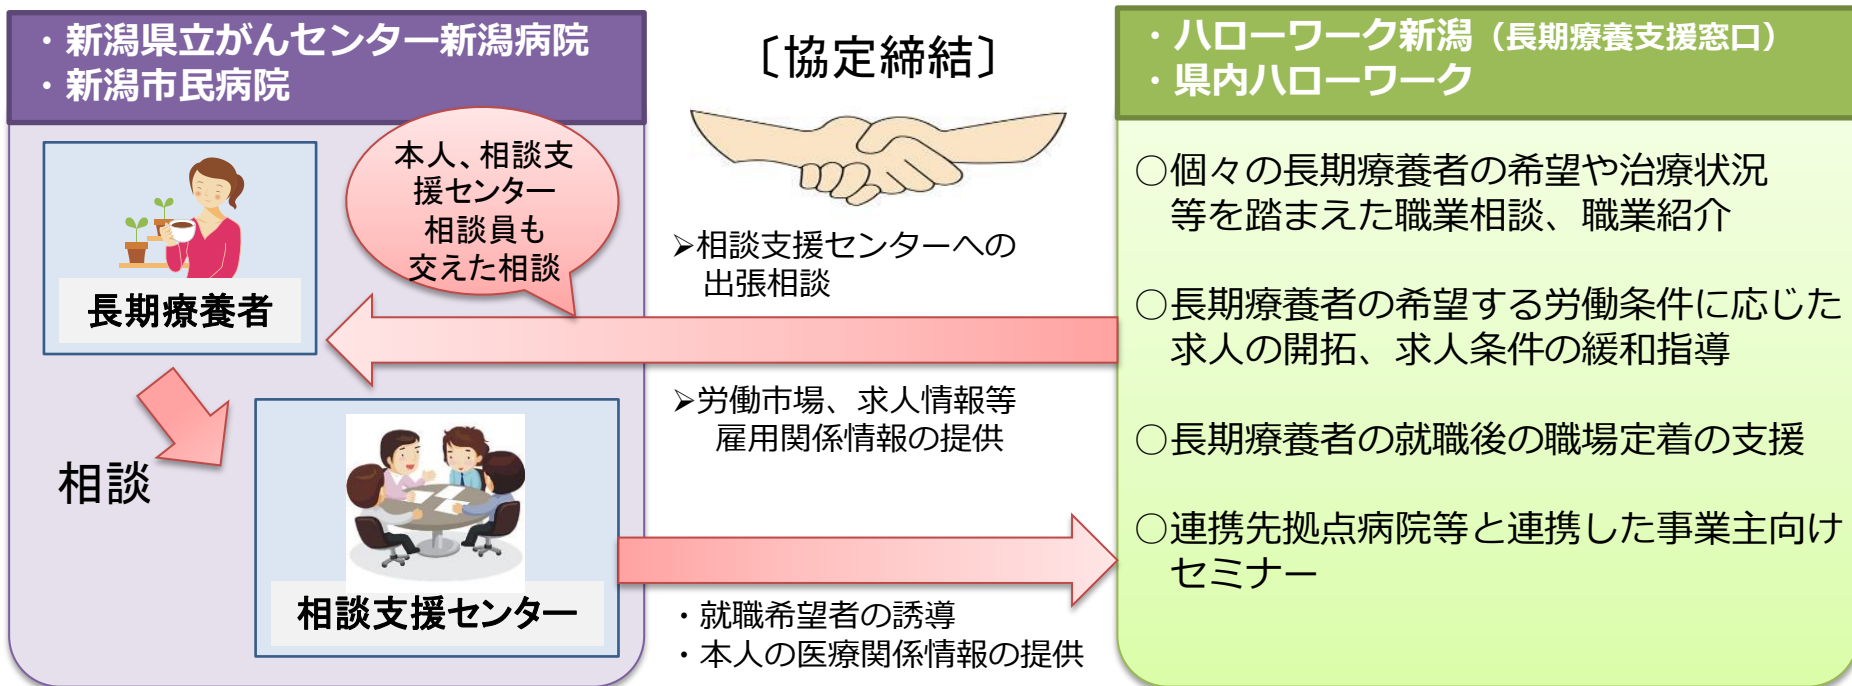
・新潟県立がんセンター新潟病院
・新潟市民病院

〔協定締結〕

・ハローワーク新潟（長期療養支援窓口）
・県内ハローワーク

本人、相談支援センター相談員も交えた相談

長期療養者

相談

相談支援センター

➤相談支援センターへの出張相談

➤労働市場、求人情報等雇用関係情報の提供

・就職希望者の誘導
・本人の医療関係情報の提供

○個々の長期療養者の希望や治療状況等を踏まえた職業相談、職業紹介

○長期療養者の希望する労働条件に応じた求人の開拓、求人条件の緩和指導

○長期療養者の就職後の職場定着の支援

○連携先拠点病院等と連携した事業主向けセミナー